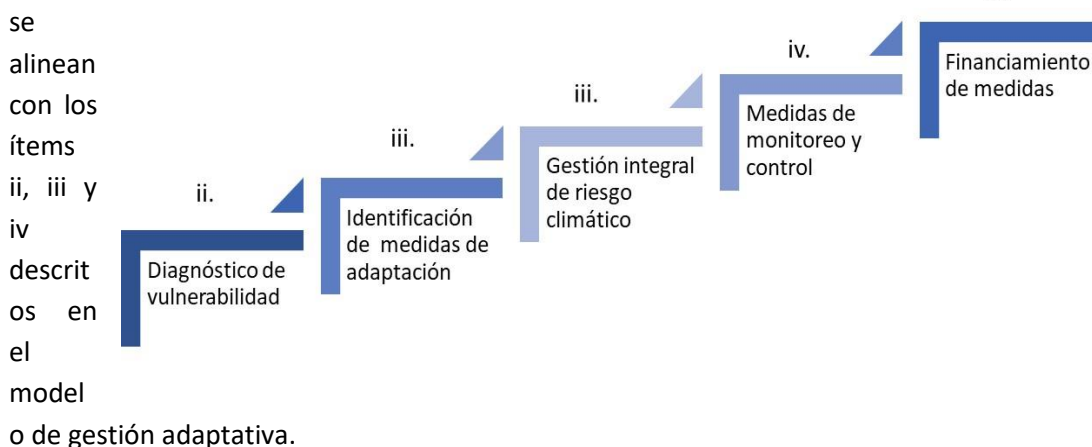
se alinean con los ítems ii, iii y iv descritos en el modelo de gestión adaptativa.

ii.
Diagnóstico de vulnerabilidad

iii.
Identificación de medidas de adaptación

iii.
Gestión integral de riesgo climático

iv.
Medidas de monitoreo y control

Financiamiento de medidas